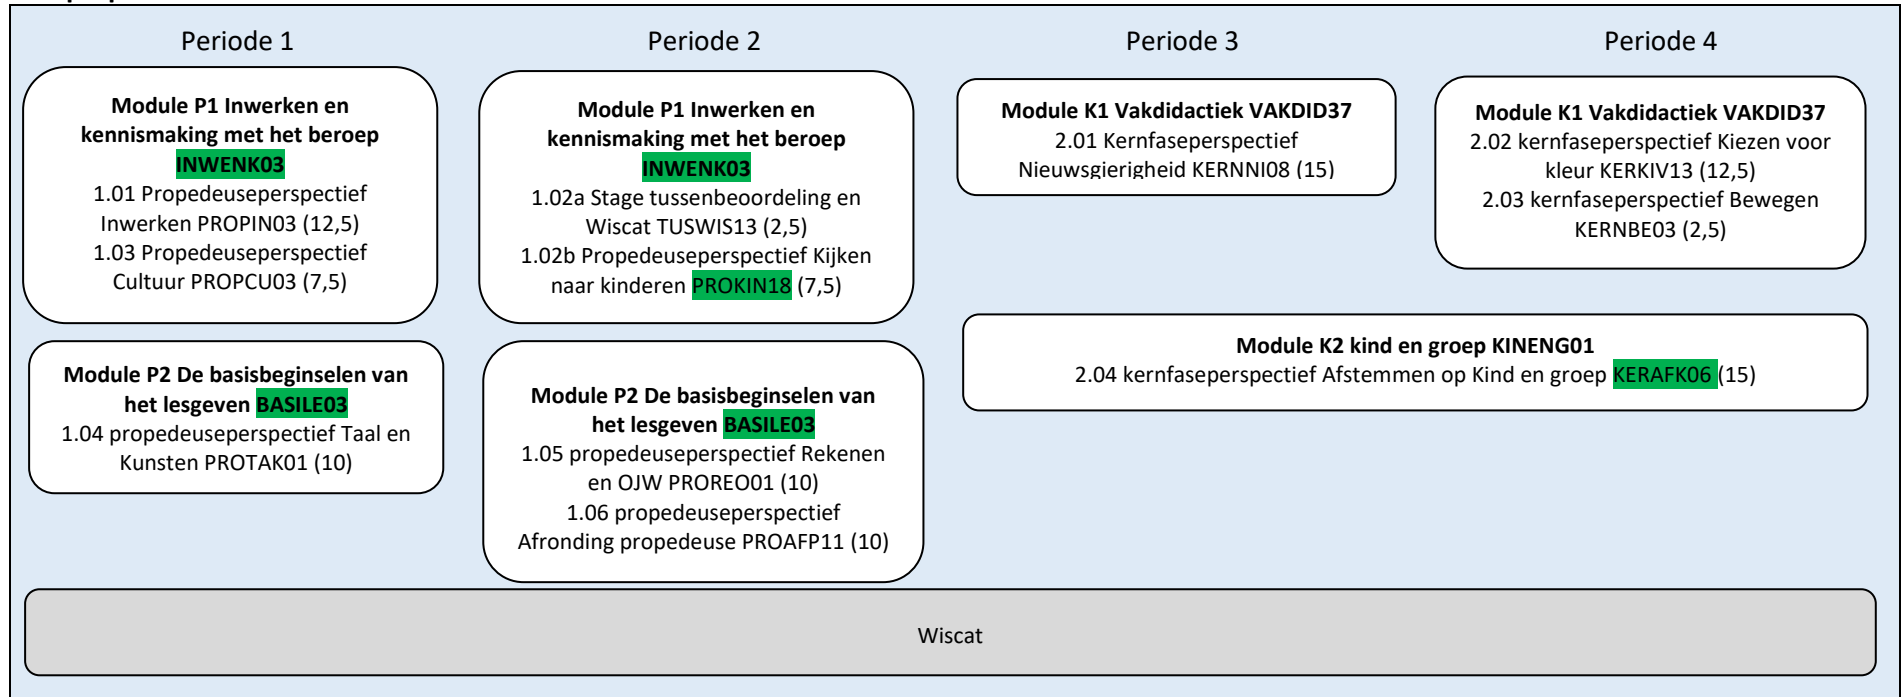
Periode 1

Module P1 Inwerken en kennismaking met het beroep INWENK03
1.01 Propedeuseperspectief Inwerken PROPIN03 (12,5)
1.03 Propedeuseperspectief Cultuur PROPCU03 (7,5)

Module P2 De basisbeginselen van het lesgeven BASILE03
1.04 propedeuseperspectief Taal en Kunsten PROTAK01 (10)

Periode 2

Module P1 Inwerken en kennismaking met het beroep INWENK03
1.02a Stage tussenbeoordeling en Wiscat TUSWIS13 (2,5)
1.02b Propedeuseperspectief Kijken naar kinderen PROKIN18 (7,5)

Module P2 De basisbeginselen van het lesgeven BASILE03
1.05 propedeuseperspectief Rekenen en OJW PROREO01 (10)
1.06 propedeuseperspectief Afronding propedeuse PROAFP11 (10)

Periode 3

Module K1 Vakdidactiek VAKDID37
2.01 Kernfaseperspectief Nieuwsgierigheid KERNNI08 (15)

Periode 4

Module K1 Vakdidactiek VAKDID37
2.02 kernfaseperspectief Kiezen voor kleur KERKIV13 (12,5)
2.03 kernfaseperspectief Bewegen KERNBE03 (2,5)

Module K2 kind en groep KINENG01
2.04 kernfaseperspectief Afstemmen op Kind en groep KERAFK06 (15)

Wiscat